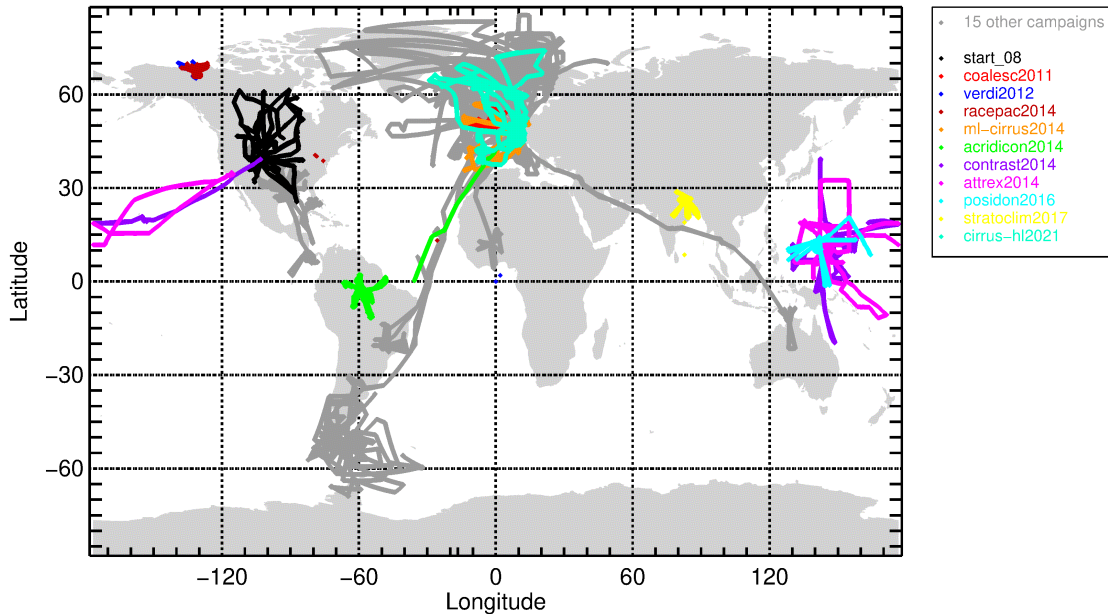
15 other campaigns
start_08
coalesc2011
verdi2012
racepac2014
ml-cirrus2014
acridicon2014
contrast2014
attrex2014
posidon2016
stratoclim2017
cirrus-hl2021

Latitude
60
30
0
-30
-60

-120
-60
0
60
120
Longitude